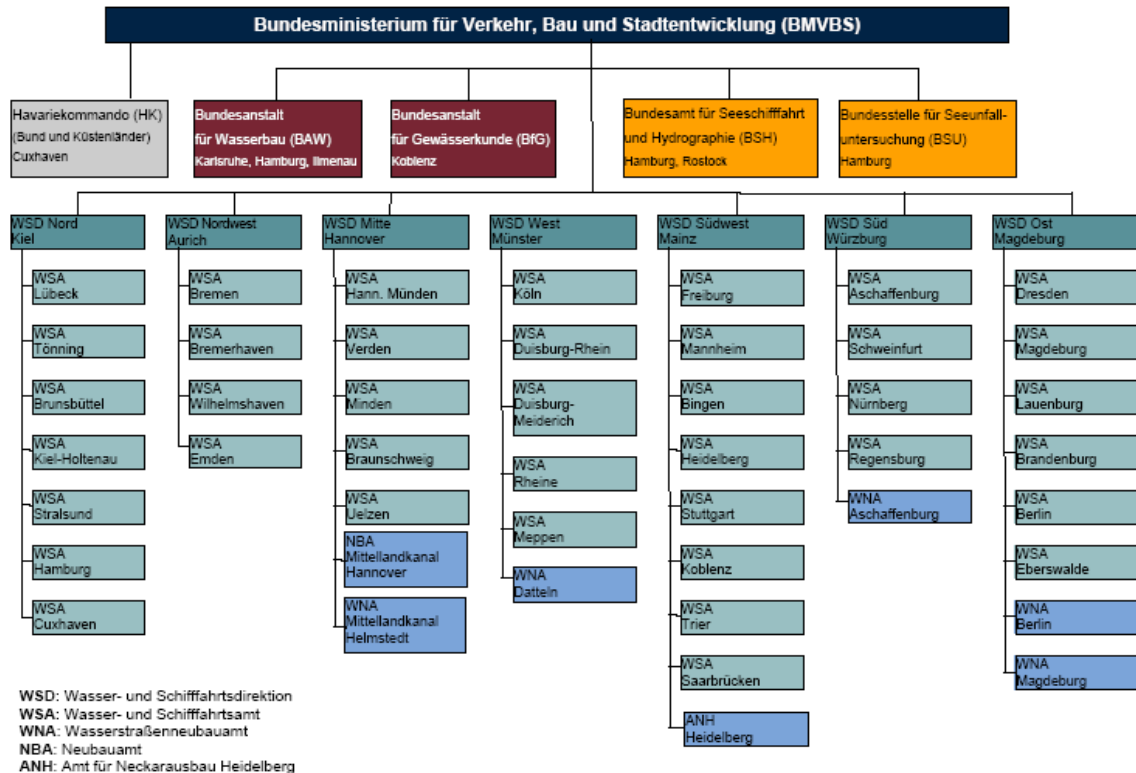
Bundesministerium für Verkehr, Bau und Stadtentwicklung (BMVBS)

Havariekommando (HK)
(Bund und Küstenländer)
Cuxhaven

Bundesanstalt für Wasserbau (BAW)
Karlsruhe, Hamburg, Ilmenau

Bundesanstalt für Gewässerkunde (BfG)
Koblenz

Bundesamt für Seeschifffahrt und Hydrographie (BSH)
Hamburg, Rostock

Bundesstelle für Seeunfalluntersuchung (BSU)
Hamburg

WSD Nord
Kiel
WSA Lübeck
WSA Tönning
WSA Brunsbüttel
WSA Kiel-Holtenau
WSA Stralsund
WSA Hamburg
WSA Cuxhaven

WSD Nordwest
Aurich
WSA Bremen
WSA Bremerhaven
WSA Wilhelmshaven
WSA Emden

WSD Mitte
Hannover
WSA Hann. Münden
WSA Verden
WSA Minden
WSA Braunschweig
WSA Uelzen
NBA Mittellandkanal Hannover
WNA Mittellandkanal Helmstedt

WSD West
Münster
WSA Köln
WSA Duisburg-Rhein
WSA Duisburg-Meiderich
WSA Rheine
WSA Meppen
WNA Datteln

WSD Südwest
Mainz
WSA Freiburg
WSA Mannheim
WSA Bingen
WSA Heidelberg
WSA Stuttgart
WSA Koblenz
WSA Trier
WSA Saarbrücken
ANH Heidelberg

WSD Süd
Würzburg
WSA Aschaffenburg
WSA Schweinfurt
WSA Nürnberg
WSA Regensburg
WNA Aschaffenburg

WSD Ost
Magdeburg
WSA Dresden
WSA Magdeburg
WSA Lauenburg
WSA Brandenburg
WSA Berlin
WSA Eberswalde
WNA Berlin
WNA Magdeburg

WSD: Wasser- und Schifffahrtsdirektion
WSA: Wasser- und Schifffahrtsamt
WNA: Wasserstraßenneubauamt
NBA: Neubauamt
ANH: Amt für Neckarausbau Heidelberg